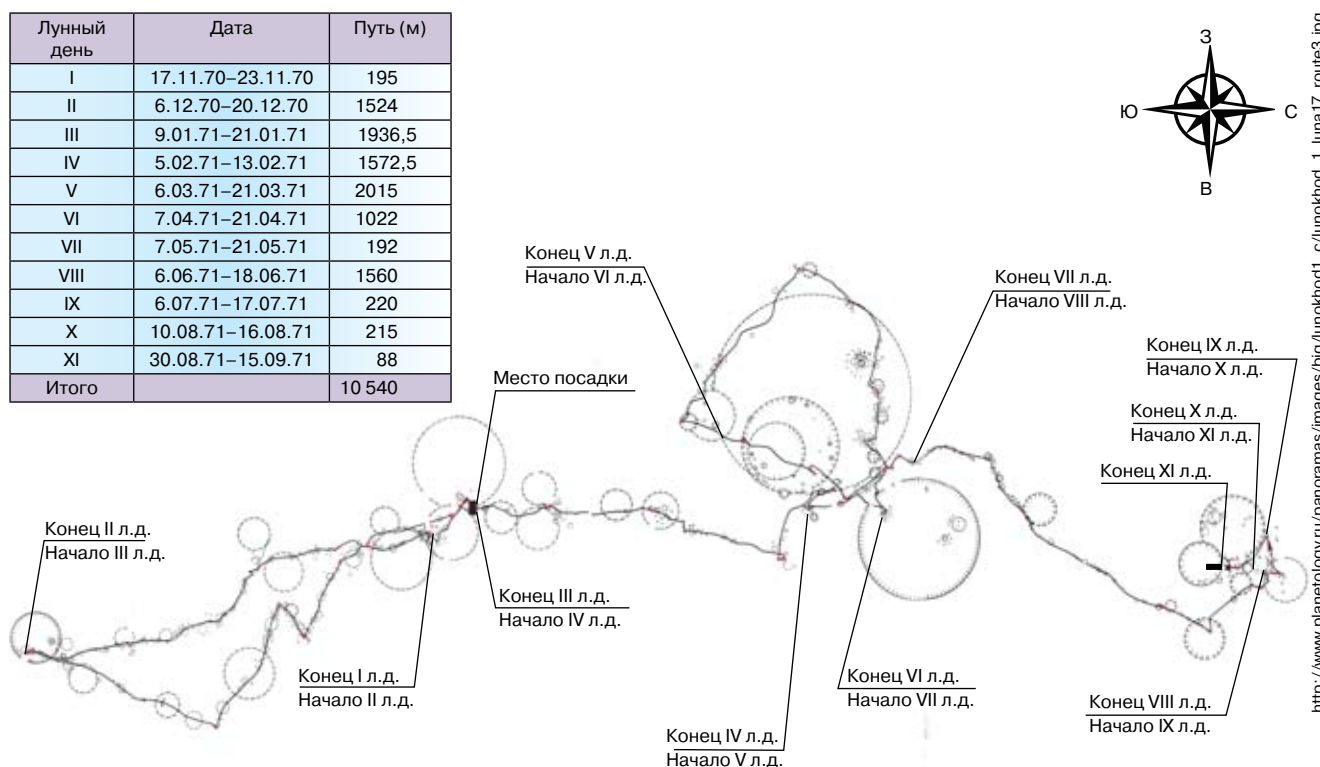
| Лунный день | Дата | Путь (м) |
|---|---|---|
| I | 17.11.70–23.11.70 | 195 |
| II | 6.12.70–20.12.70 | 1524 |
| III | 9.01.71–21.01.71 | 1936,5 |
| IV | 5.02.71–13.02.71 | 1572,5 |
| V | 6.03.71–21.03.71 | 2015 |
| VI | 7.04.71–21.04.71 | 1022 |
| VII | 7.05.71–21.05.71 | 192 |
| VIII | 6.06.71–18.06.71 | 1560 |
| IX | 6.07.71–17.07.71 | 220 |
| X | 10.08.71–16.08.71 | 215 |
| XI | 30.08.71–15.09.71 | 88 |
| Итого | | 10 540 |

З
Ю
С
В

http://www.planetology.ru/panoramas/images/big/lunokhod1_c/lunokhod_1_luna17_route3.jpg

Конец V л.д.
Начало VI л.д.

Конец VII л.д.
Начало VIII л.д.

Конец IX л.д.
Начало X л.д.

Место посадки

Конец X л.д.
Начало XI л.д.

Конец XI л.д.

Конец II л.д.
Начало III л.д.

Конец III л.д.
Начало IV л.д.

Конец I л.д.
Начало II л.д.

Конец VI л.д.
Начало VII л.д.

Конец VIII л.д.
Начало IX л.д.

Конец IV л.д.
Начало V л.д.